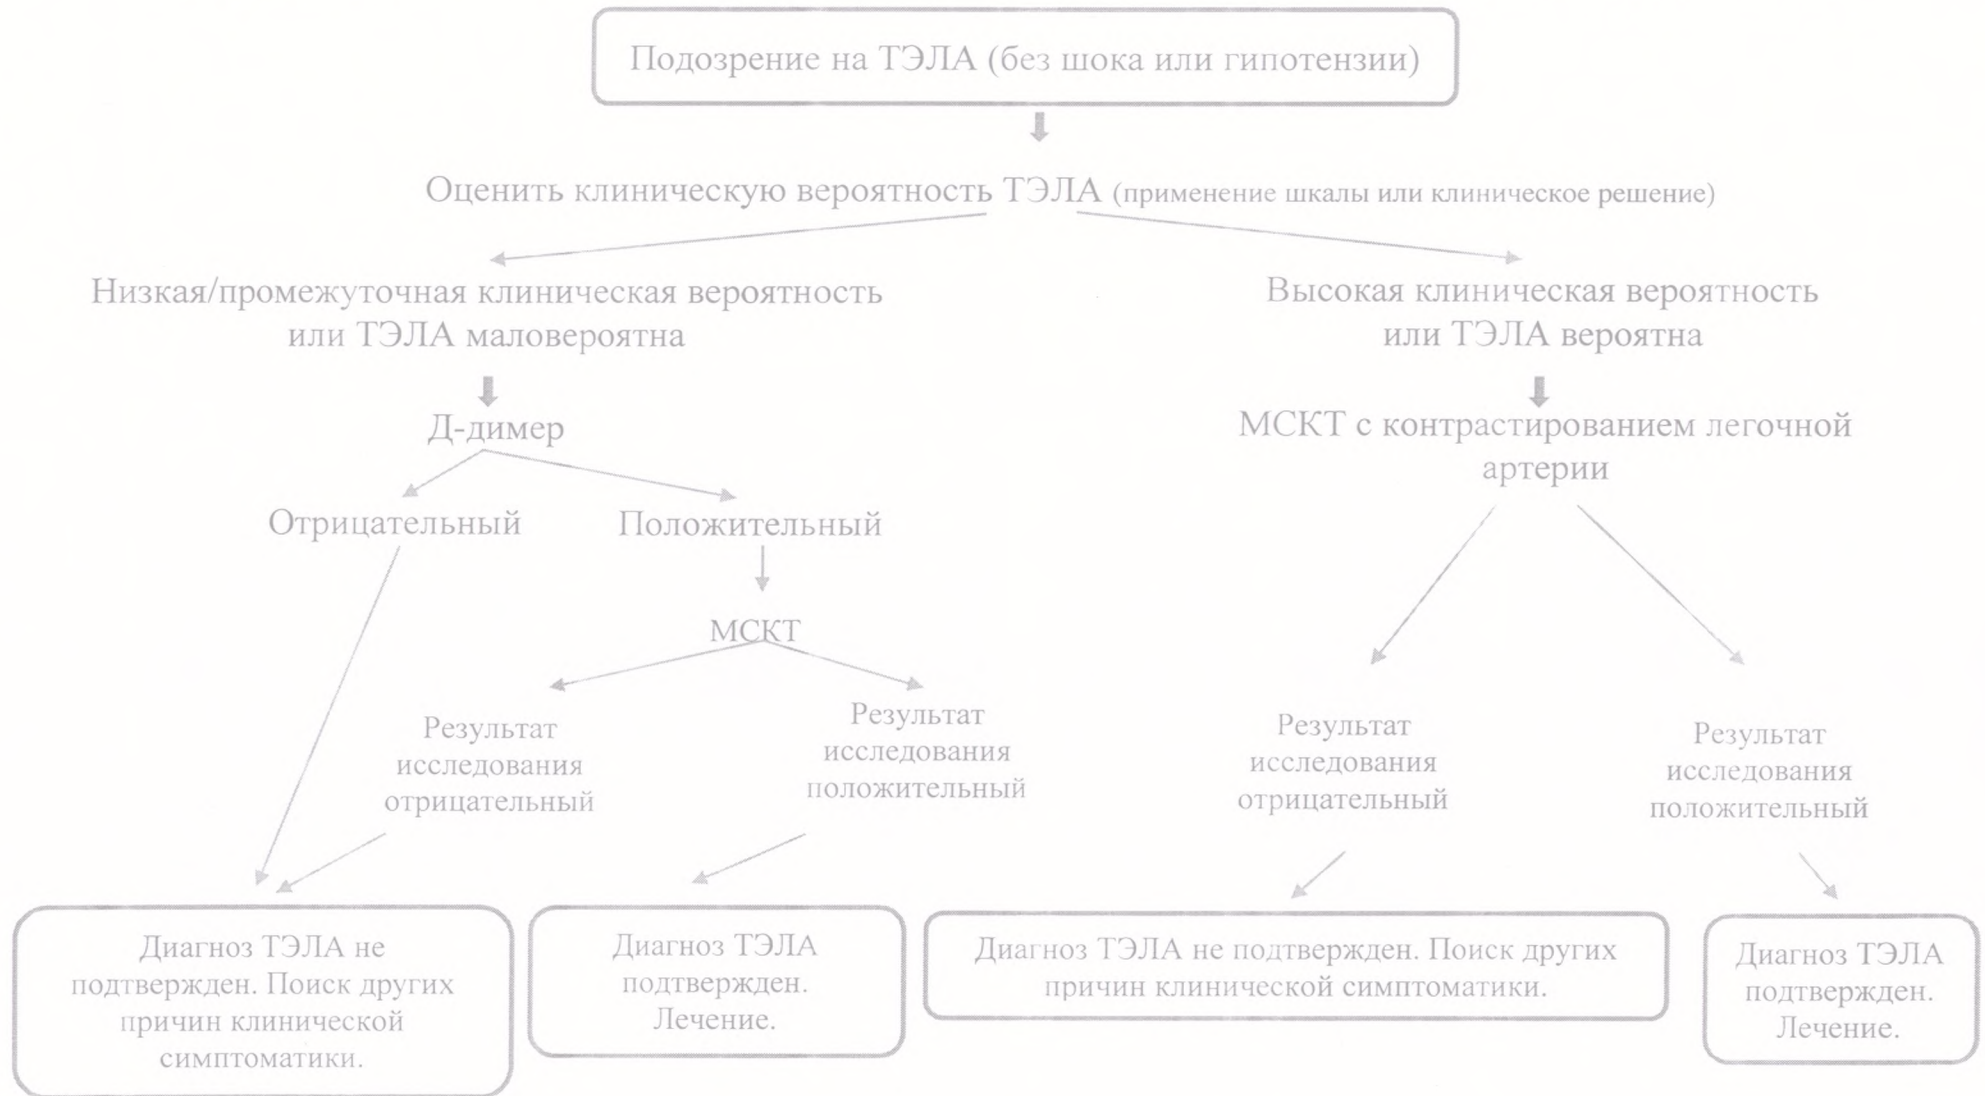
Подозрение на ТЭЛА (без шока или гипотензии)

Оценить клиническую вероятность ТЭЛА (применение шкалы или клиническое решение)

Низкая/промежуточная клиническая вероятность или ТЭЛА маловероятна

Высокая клиническая вероятность или ТЭЛА вероятна

Д-димер

МСКТ с контрастированием легочной артерии

Отрицательный

Положительный

МСКТ

Результат исследования отрицательный

Результат исследования положительный

Результат исследования отрицательный

Результат исследования положительный

Диагноз ТЭЛА не подтвержден. Поиск других причин клинической симптоматики.

Диагноз ТЭЛА подтвержден. Лечение.

Диагноз ТЭЛА не подтвержден. Поиск других причин клинической симптоматики.

Диагноз ТЭЛА подтвержден. Лечение.